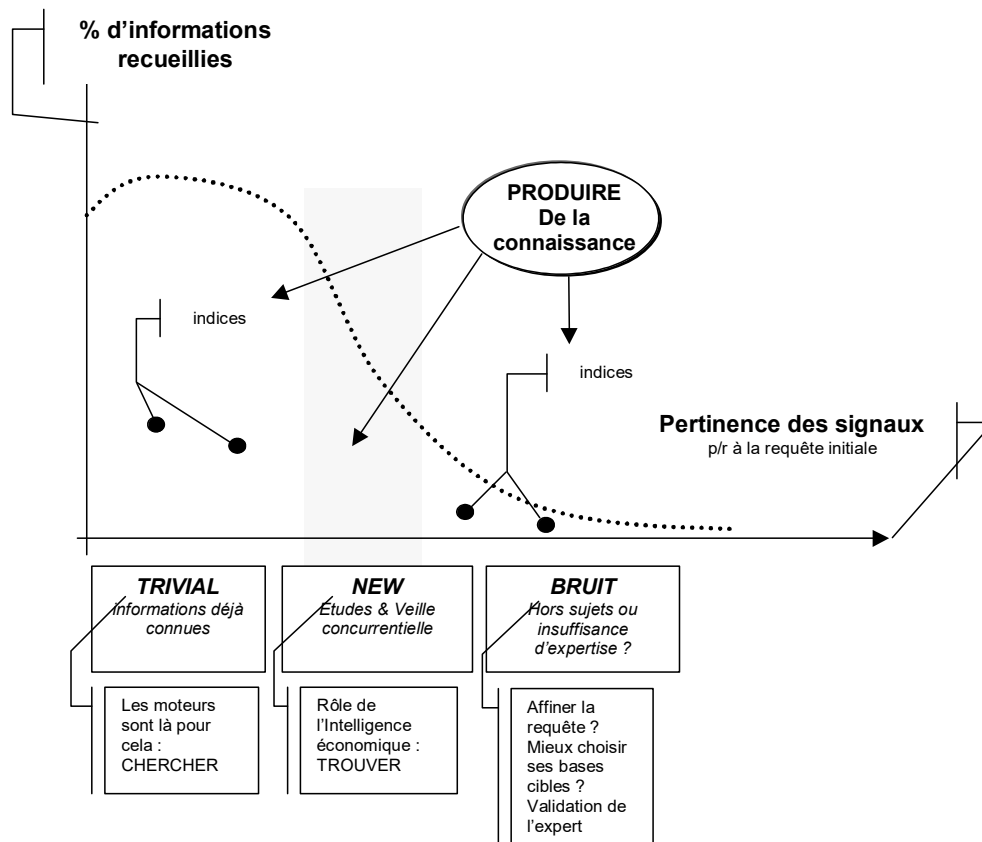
% d'informations recueillies

PRODUIRE De la connaissance

indices

indices

Pertinence des signaux
p/r à la requête initiale

TRIVIAL
informations déjà connues

NEW
Études & Veille concurrentielle

BRUIT
Hors sujets ou insuffisance d'expertise ?

Les moteurs sont là pour cela : CHERCHER

Rôle de l'Intelligence économique : TROUVER

Affiner la requête ? Mieux choisir ses bases cibles ? Validation de l'expert